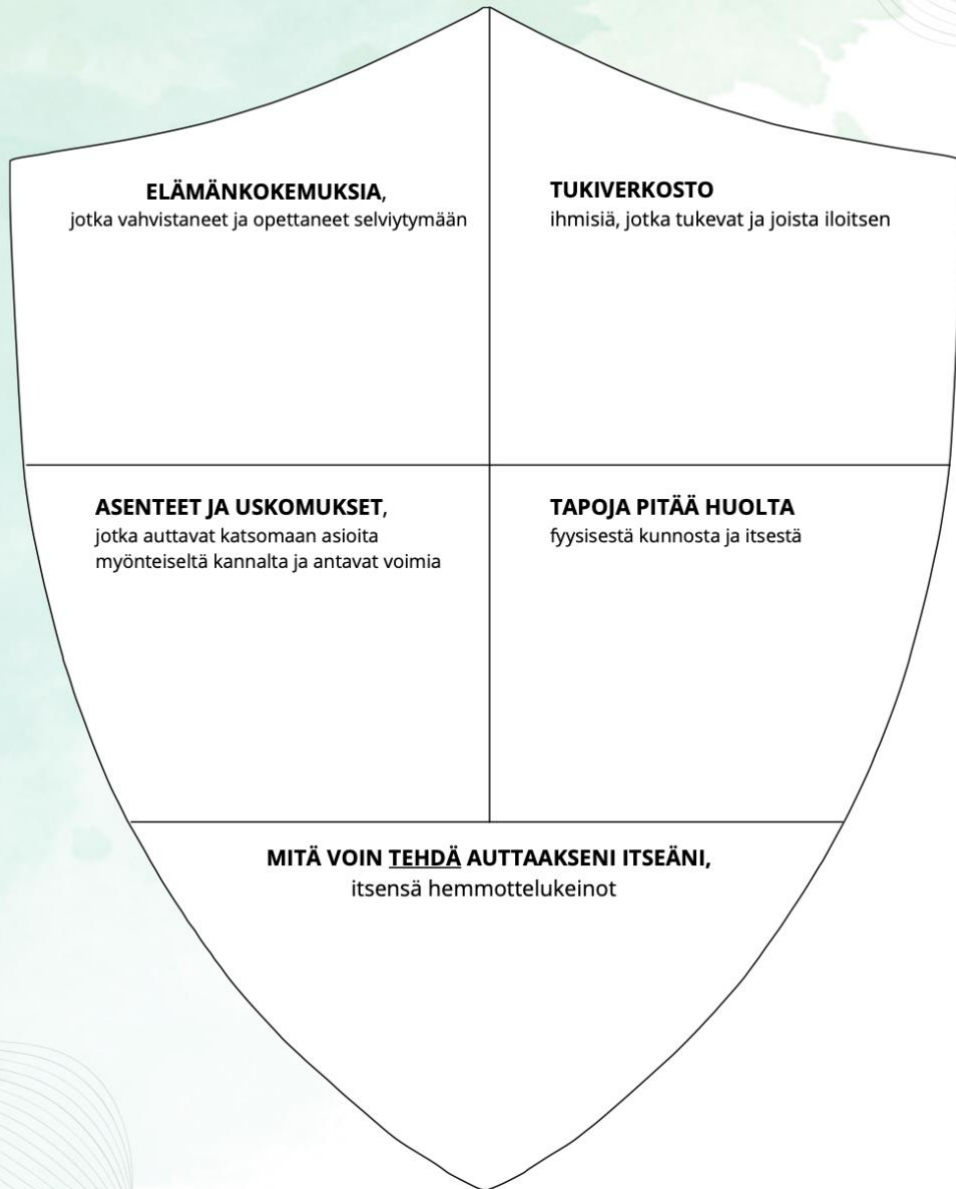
**ELÄMÄNKOKEMUKSIA**,
jotka vahvistaneet ja opettaneet selviytymään

**TUKIVERKOSTO**
ihmisiä, jotka tukevat ja joista iloitsen

**ASENTEET JA USKOMUKSET**,
jotka auttavat katsomaan asioita myönteiseltä kannalta ja antavat voimia

**TAPOJA PITÄÄ HUOLTA**
fyysisestä kunnosta ja itsestä

**MITÄ VOIN TEHDÄ AUTTAAKSENI ITSEÄNI,**
itsensä hemmottelukeinot